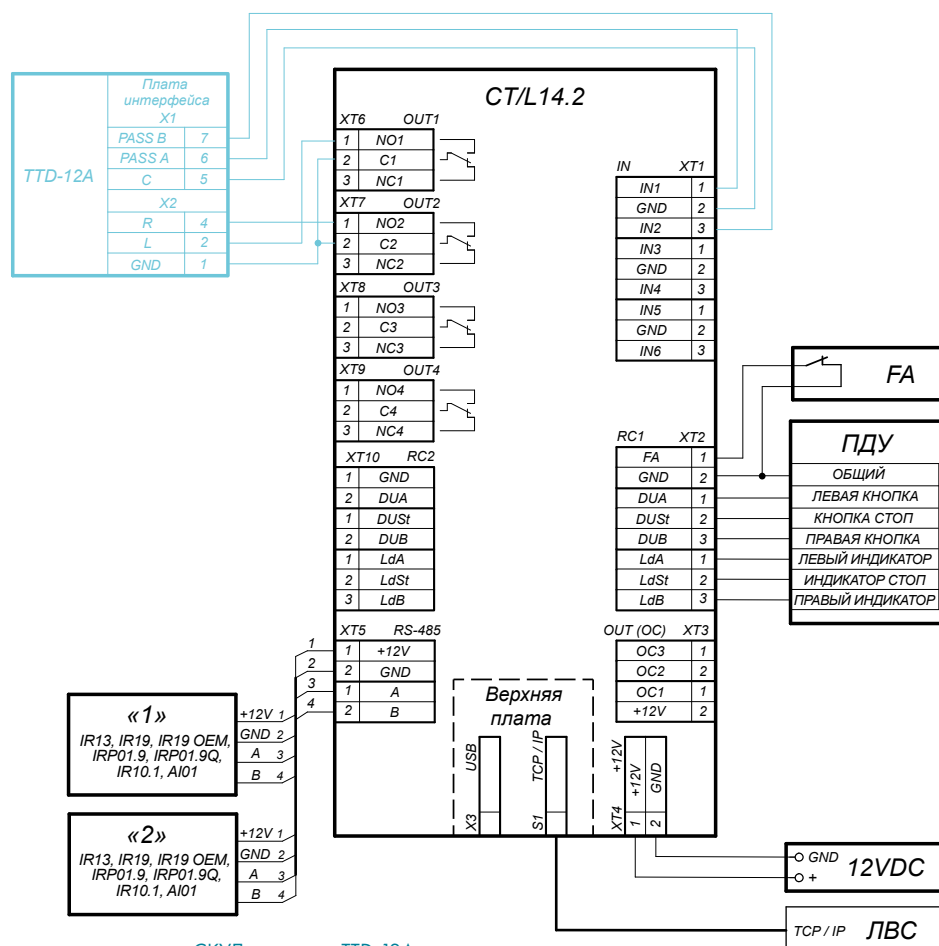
TTD-12A

Плата интерфейса

| X1 | |
|---|---|
| PASS B | 7 |
| PASS A | 6 |
| C | 5 |

| X2 | |
|---|---|
| R | 4 |
| L | 2 |
| GND | 1 |

CT/L14.2

XT6 OUT1
| 1 | NO1 |
|---|---|
| 2 | C1 |
| 3 | NC1 |

XT7 OUT2
| 1 | NO2 |
|---|---|
| 2 | C2 |
| 3 | NC2 |

XT8 OUT3
| 1 | NO3 |
|---|---|
| 2 | C3 |
| 3 | NC3 |

XT9 OUT4
| 1 | NO4 |
|---|---|
| 2 | C4 |
| 3 | NC4 |

XT10 RC2
| 1 | GND |
|---|---|
| 2 | DUA |
| 1 | DUSt |
| 2 | DUB |
| 1 | LdA |
| 2 | LdSt |
| 3 | LdB |

XT5 RS-485
| 1 | +12V |
|---|---|
| 2 | GND |
| 1 | A |
| 2 | B |

IN XT1
| IN1 | 1 |
|---|---|
| GND | 2 |
| IN2 | 3 |
| IN3 | 1 |
| GND | 2 |
| IN4 | 3 |
| IN5 | 1 |
| GND | 2 |
| IN6 | 3 |

RC1 XT2
| FA | 1 |
|---|---|
| GND | 2 |
| DUA | 1 |
| DUSt | 2 |
| DUB | 3 |
| LdA | 1 |
| LdSt | 2 |
| LdB | 3 |

OUT (OC) XT3
| OC3 | 1 |
|---|---|
| OC2 | 2 |
| OC1 | 1 |
| +12V | 2 |

FA

ПДУ
ОБЩИЙ
ЛЕВАЯ КНОПКА
КНОПКА СТОП
ПРАВАЯ КНОПКА
ЛЕВЫЙ ИНДИКАТОР
ИНДИКАТОР СТОП
ПРАВЫЙ ИНДИКАТОР

1 2 3 4

«1»
IR13, IR19, IR19 OEM, IRP01.9, IRP01.9Q, IR10.1, AI01
+12V 1
GND 2
A 3
B 4

«2»
IR13, IR19, IR19 OEM, IRP01.9, IRP01.9Q, IR10.1, AI01
+12V 1
GND 2
A 3
B 4

Верхняя плата
USB X3
TCP / IP S1
+12V
XT4 +12V 1 GND 2

GND
+
12VDC

TCP / IP ЛВС

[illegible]